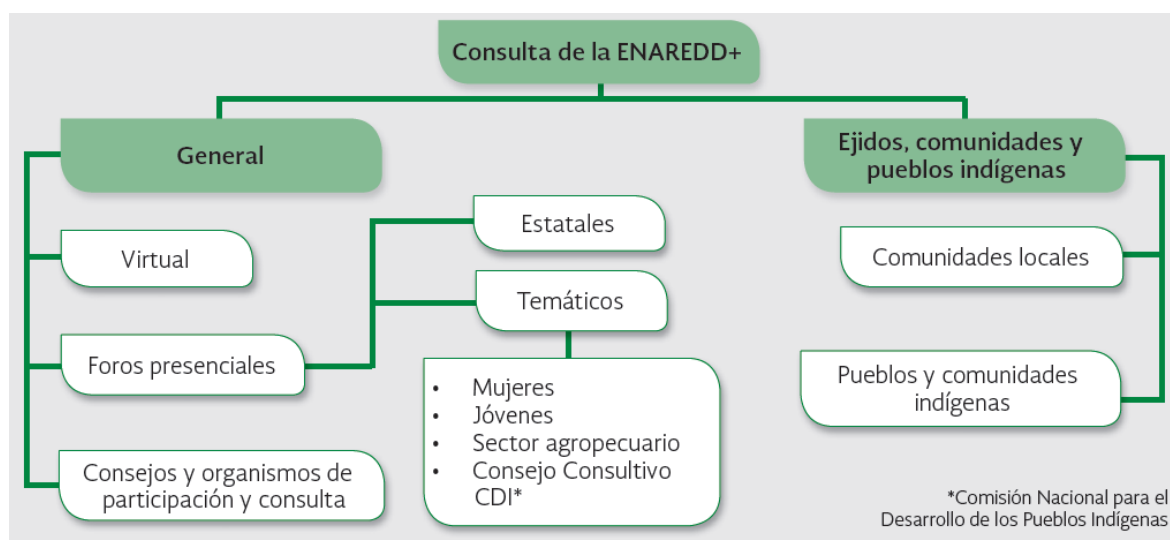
Consulta de la ENAREDD+

General

Virtual

Foros presenciales

Estatales

Temáticos

- Mujeres
- Jóvenes
- Sector agropecuario
- Consejo Consultivo CDI*

Consejos y organismos de participación y consulta

Ejidos, comunidades y pueblos indígenas

Comunidades locales

Pueblos y comunidades indígenas

*Comisión Nacional para el Desarrollo de los Pueblos Indígenas